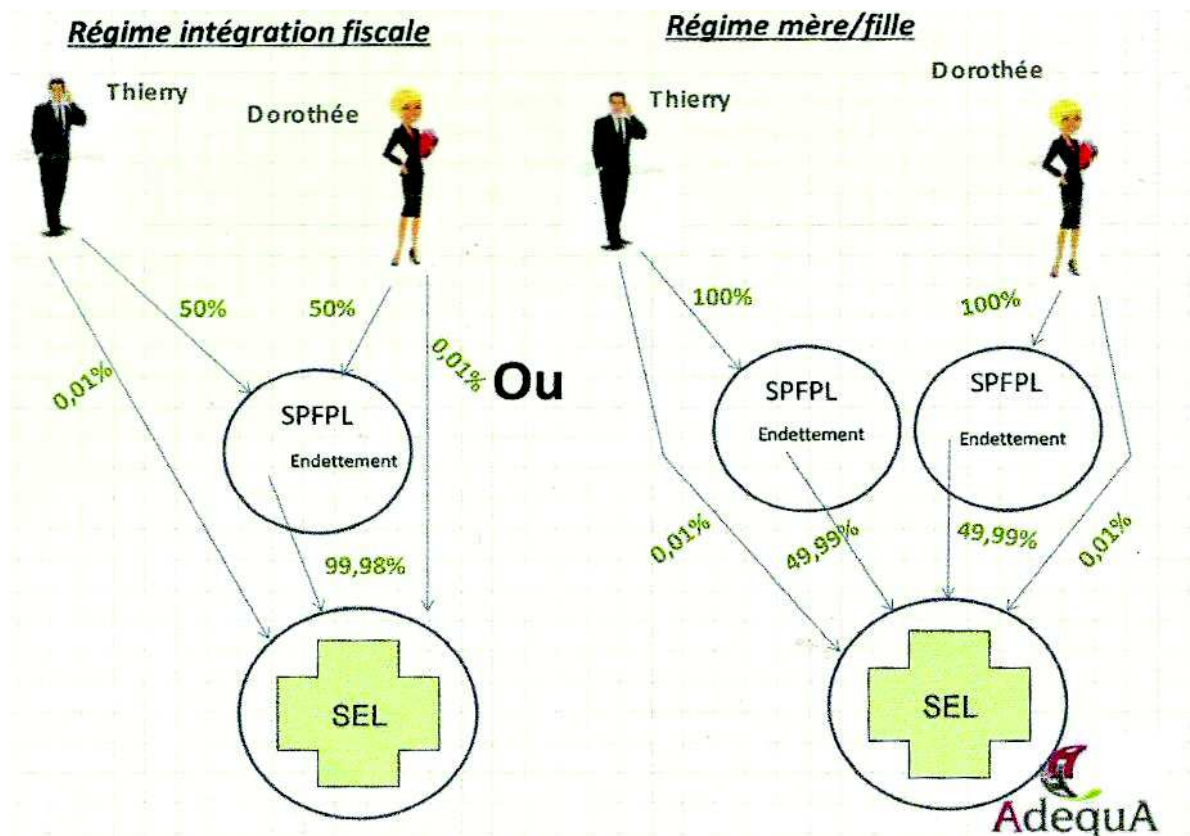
Régime intégration fiscale

Thierry

Dorothée

50%

50%

0,01%

0,01%

SPFPL

Endettement

99,98%

SEL

Ou

Régime mère/fille

Thierry

Dorothée

100%

100%

SPFPL

Endettement

SPFPL

Endettement

0,01%

49,99%

49,99%

0,01%

SEL

AdequA